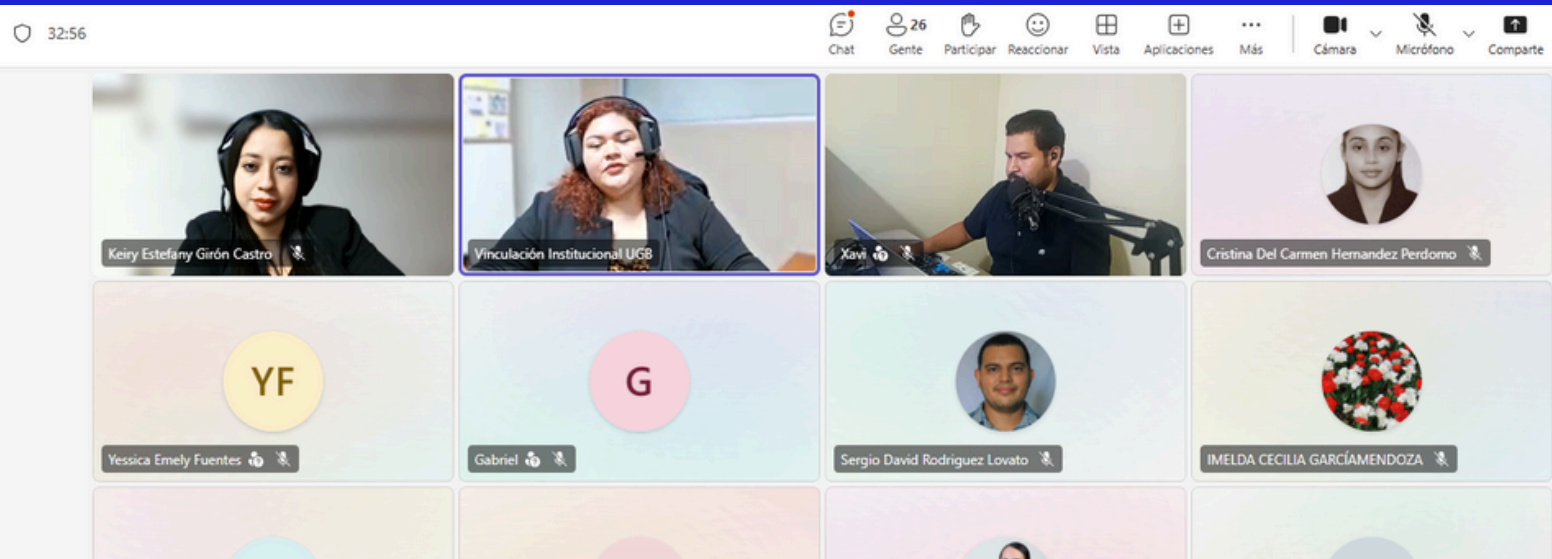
32:56

Chat
26
Gente
Participar
Reaccionar
Vista
Aplicaciones
Más
Cámara
Micrófono
Comparte

Keiry Estefany Girón Castro
Vinculación Institucional UGB
Xavi
Cristina Del Carmen Hernandez Perdomo

YF
Yessica Emely Fuentes
G
Gabriel
Sergio David Rodriguez Lovato
IMELDA CECILIA GARCÍAMENDOZA